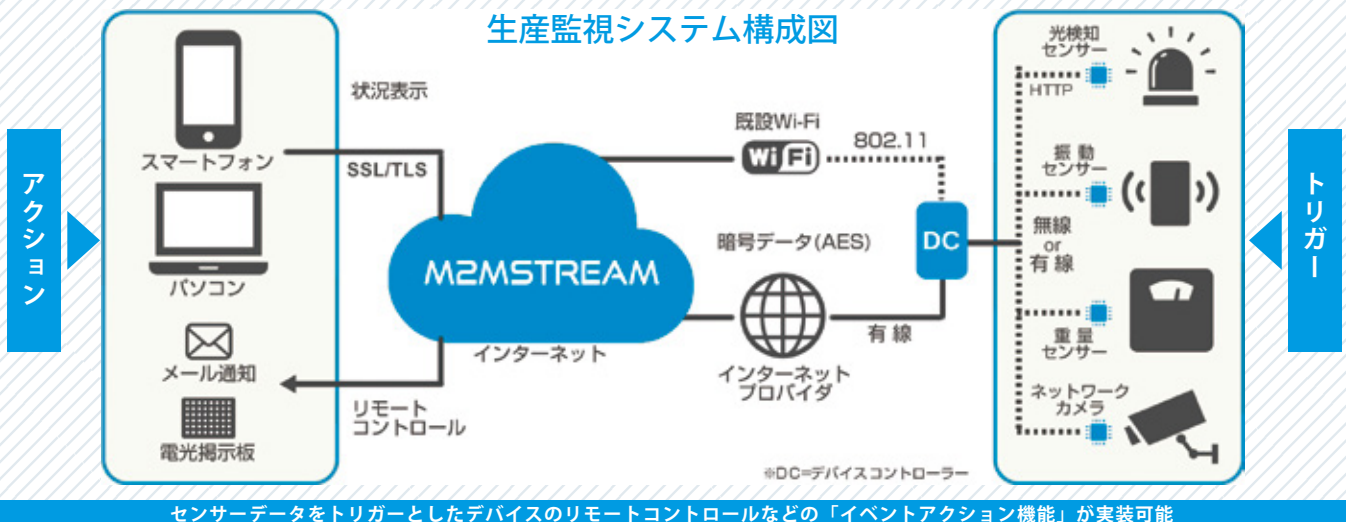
生産監視システム構成図

アクション

スマートフォン

パソコン

メール通知

電光掲示板

状況表示

SSL/TLS

M2MSTREAM

インターネット

リモートコントロール

既設Wi-Fi

WiFi

802.11

暗号データ(AES)

インターネットプロバイダ

有線

DC

光検知センサー

HTTP

振動センサー

無線 or 有線

重量センサー

ネットワークカメラ

トリガー

※DC=デバイスコントローラー

センサーデータをトリガーとしたデバイスのリモートコントロールなどの「イベントアクション機能」が実装可能